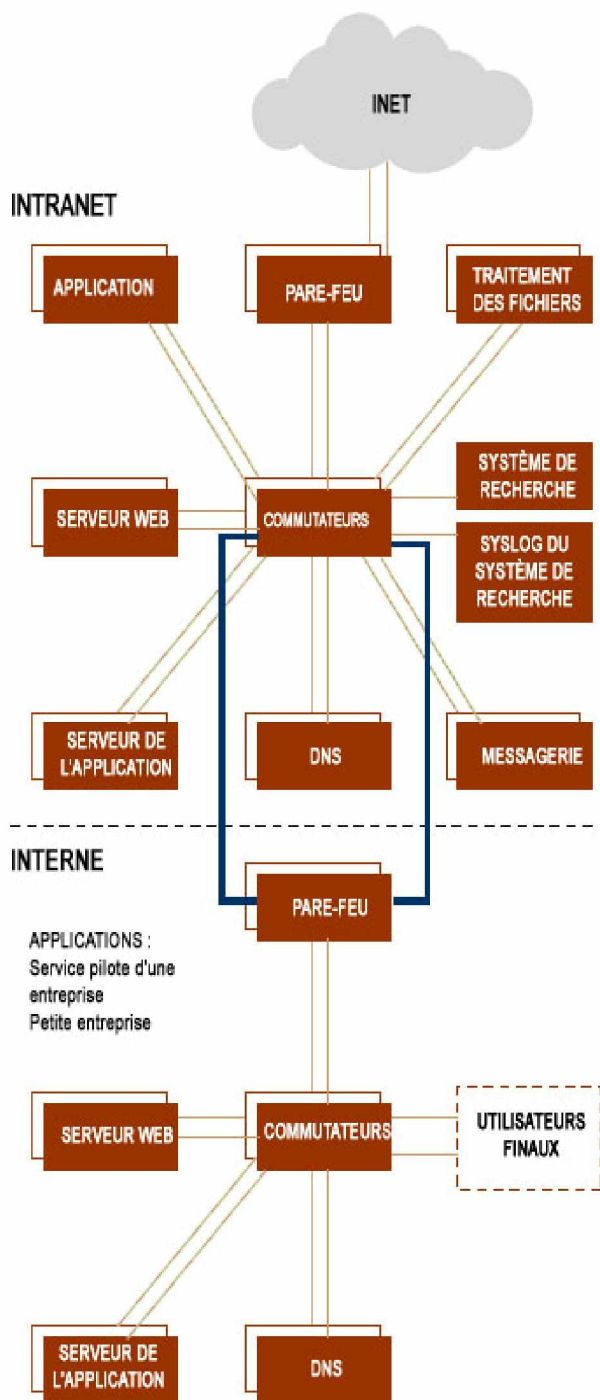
INET

INTRANET

APPLICATION

PARE-FEU

TRAITEMENT DES FICHIERS

SYSTÈME DE RECHERCHE

SERVEUR WEB

COMMUTATEURS

SYSLOG DU SYSTÈME DE RECHERCHE

SERVEUR DE L'APPLICATION

DNS

MESSAGERIE

INTERNE

PARE-FEU

APPLICATIONS :
Service pilote d'une entreprise
Petite entreprise

SERVEUR WEB

COMMUTATEURS

UTILISATEURS FINAUX

SERVEUR DE L'APPLICATION

DNS